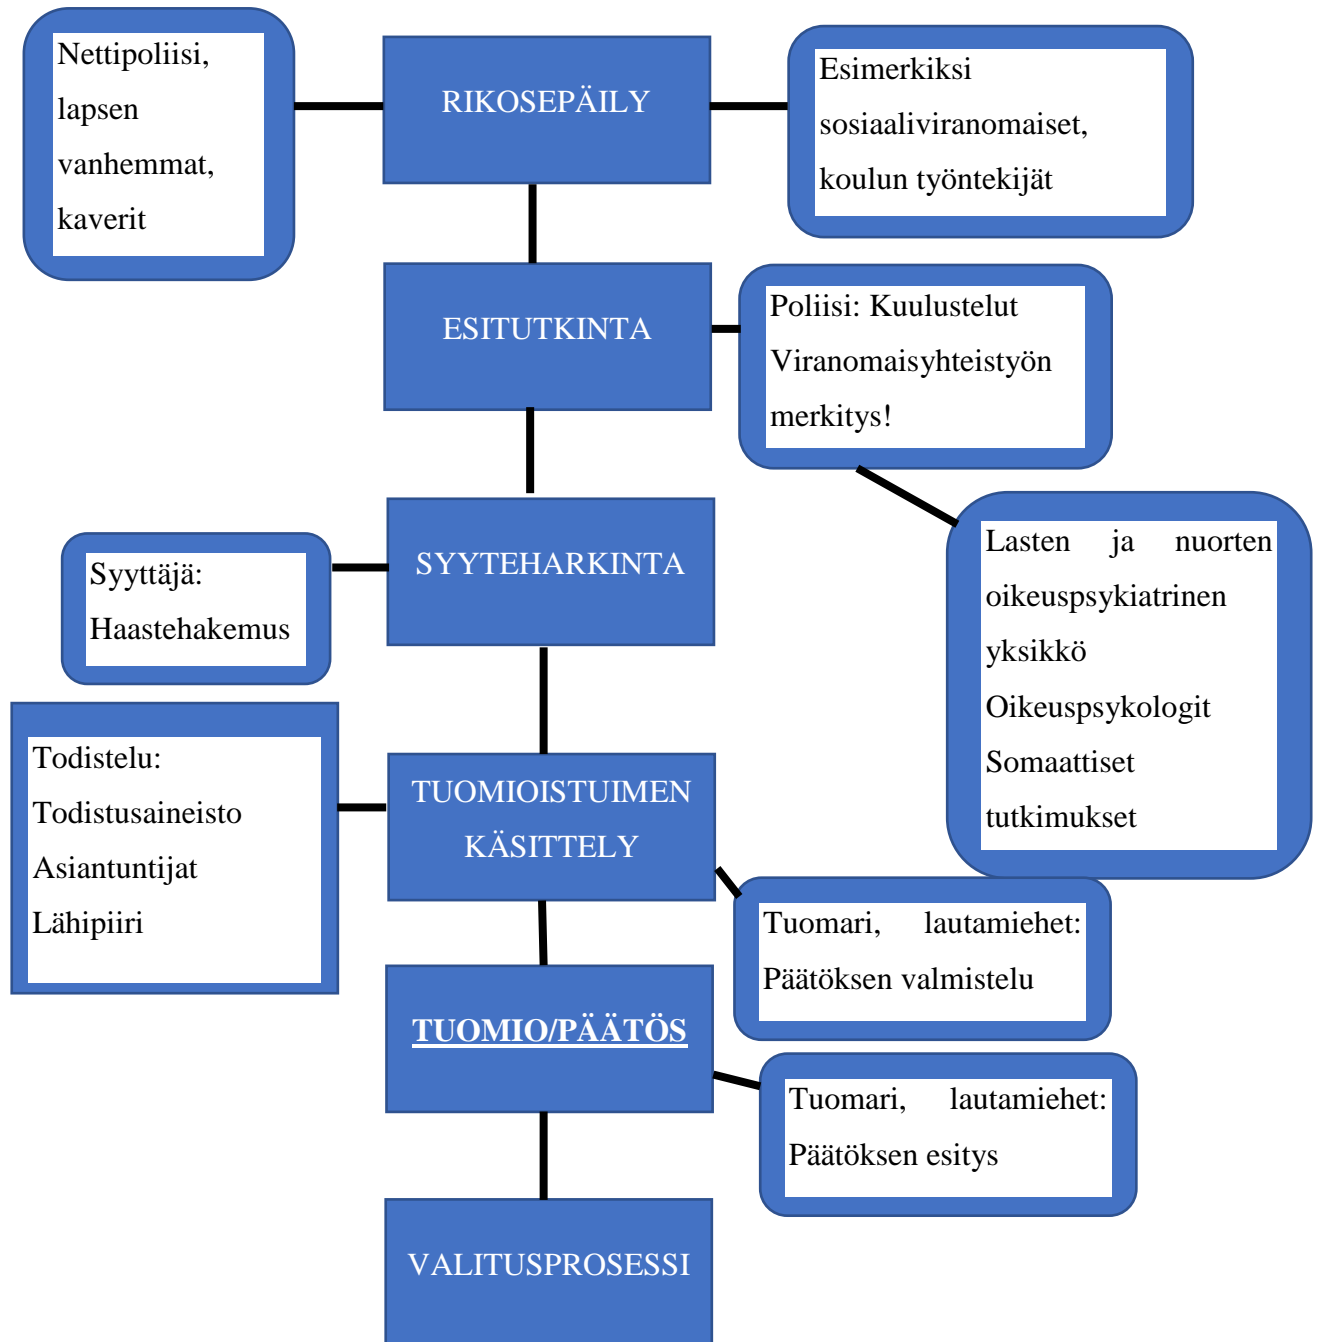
Nettipoliisi, lapsen vanhemmat, kaverit

RIKOSEPÄILY

Esimerkiksi sosiaaliviranomaiset, koulun työntekijät

ESITUTKINTA

Poliisi: Kuulustelut
Viranomaisyhteistyön merkitys!

Lasten ja nuorten oikeuspsykiatrinen yksikkö
Oikeuspsykologit
Somaattiset tutkimukset

Syyttäjä: Haastehakemus

SYYTEHARKINTA

Todistelu:
Todistusaineisto
Asiantuntijat
Lähipiiri

TUOMIOISTUIMEN KÄSITTELY

Tuomari, lautamiehet: Päätöksen valmistelu

TUOMIO/PÄÄTÖS

Tuomari, lautamiehet: Päätöksen esitys

VALITUSPROSESSI